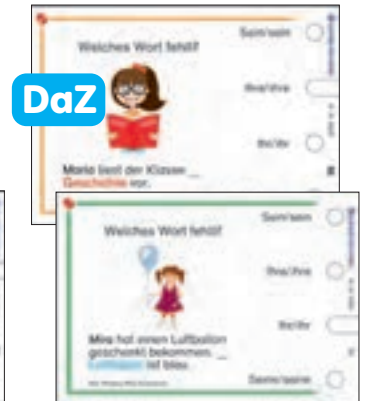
DaZ

Welches Wort fehlt?

Sein/sein

Ihre/ihre

Ihr/ihr

Maria liest der Klasse ___ Geschichte vor.

Welches Wort fehlt?

Sein/sein

Ihre/ihre

Ihr/ihr

Seine/seine

Mira hat einen Luftballon geschenkt bekommen. ___ Luftballon ist blau.

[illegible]